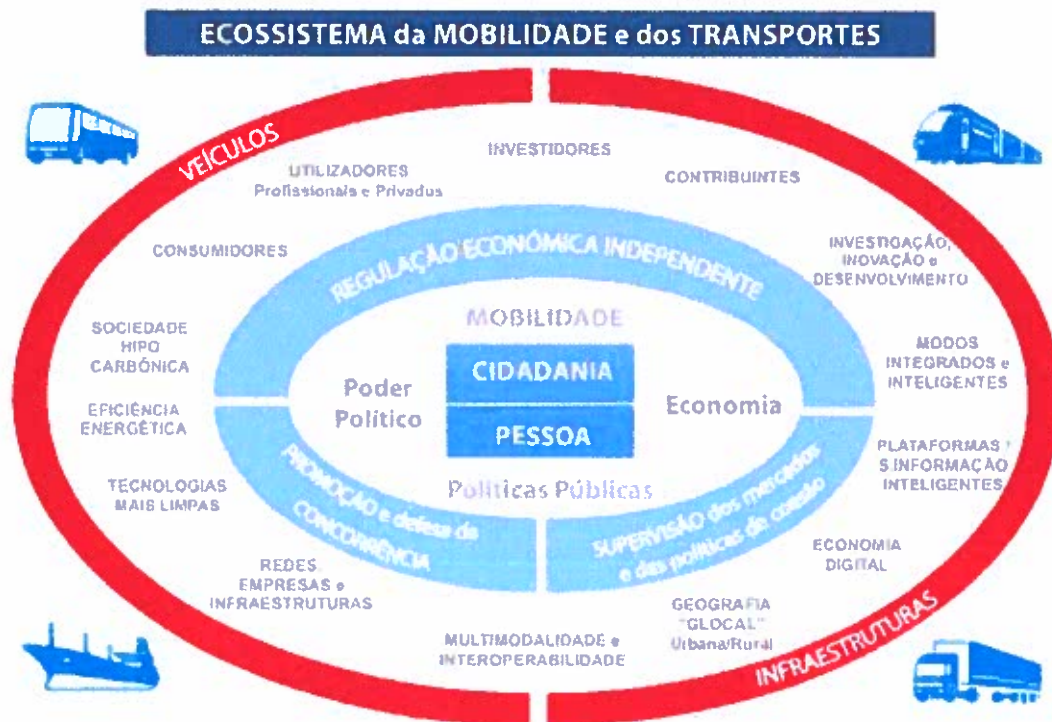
ECOSSISTEMA da MOBILIDADE e dos TRANSPORTES

VEÍCULOS

UTILIZADORES
Profissionais e Privados

INVESTIDORES

CONTRIBUINTES

CONSUMIDORES

INVESTIGAÇÃO, INOVAÇÃO e DESENVOLVIMENTO

REGULAÇÃO ECONÓMICA INDEPENDENTE

SOCIEDADE HIPO CARBÓNICA

MOBILIDADE

MODOS INTEGRADOS e INTELIGENTES

Poder Político

CIDADANIA

PESSOA

Economia

EFICIÊNCIA ENERGÉTICA

PLATAFORMAS DE INFORMAÇÃO INTELIGENTES

Políticas Públicas

TECNOLOGIAS MAIS LIMPAS

PROMOÇÃO e defesa da CONCORRÊNCIA

SUPERVISÃO dos mercados e das políticas de coesão

ECONOMIA DIGITAL

REDES, EMPRESAS e INFRAESTRUTURAS

GEOGRAFIA "GLOCAL" Urbana/Rural

MULTIMODALIDADE e INTEROPERABILIDADE

INFRAESTRUTURAS